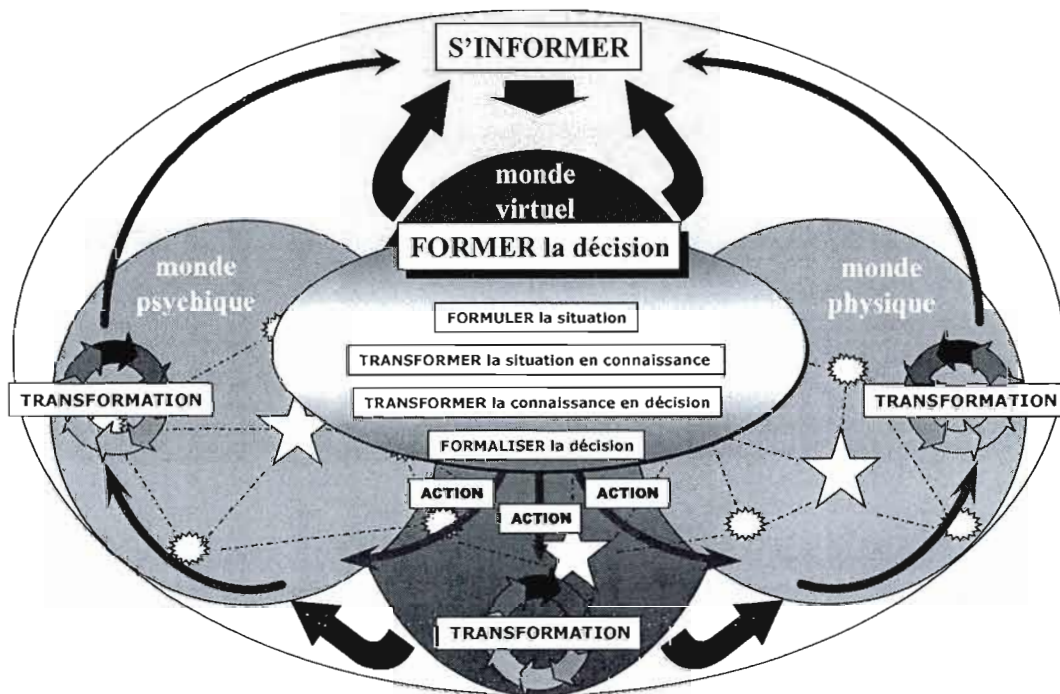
S'INFORMER

monde virtuel

FORMER la décision

monde psychique

monde physique

FORMULER la situation

TRANSFORMER la situation en connaissance

TRANSFORMER la connaissance en décision

FORMALISER la décision

TRANSFORMATION

TRANSFORMATION

ACTION

ACTION

ACTION

TRANSFORMATION